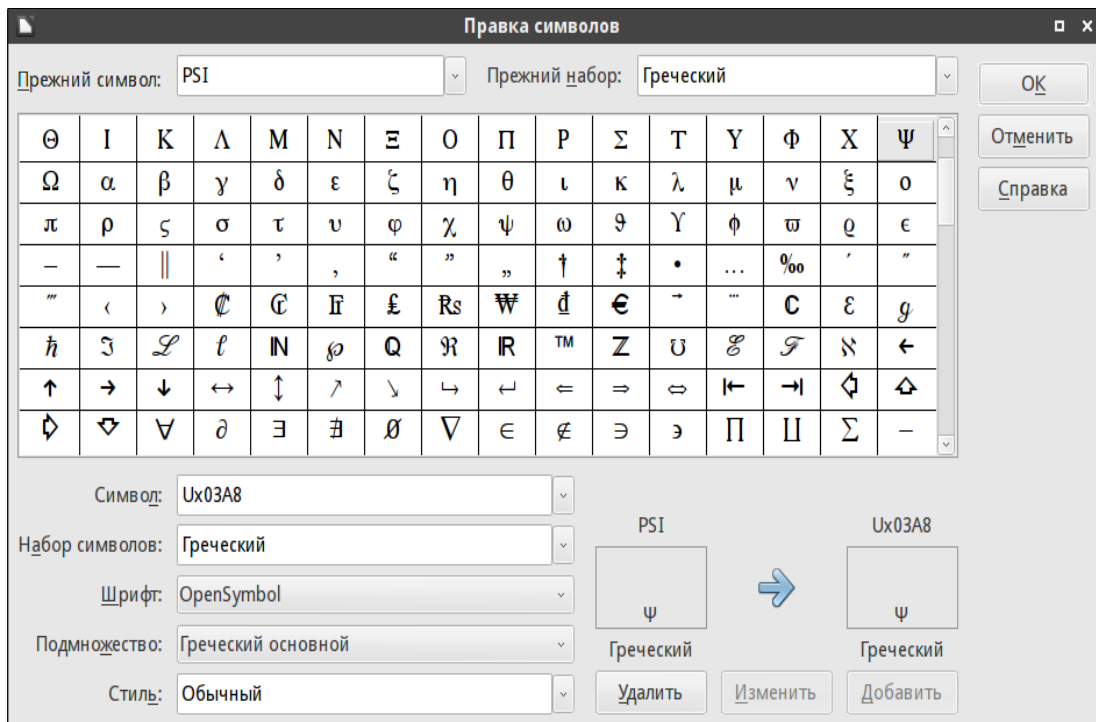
Правка символов

Прежний символ: PSI
Прежний набор: Греческий

OK
Отменить
Справка

| Θ | Ι | Κ | Λ | Μ | Ν | Ξ | Ο | Π | Ρ | Σ | Τ | Υ | Φ | Χ | Ψ |
|---|---|---|---|---|---|---|---|---|---|---|---|---|---|---|---|
| Ω | α | β | γ | δ | ε | ζ | η | θ | ι | κ | λ | μ | ν | ξ | ο |
| π | ρ | ς | σ | τ | υ | φ | χ | ψ | ω | ϑ | ϒ | ϕ | ϖ | ϱ | ϵ |
| – | — | ‖ | ‘ | ’ | ‚ | “ | ” | „ | † | ‡ | • | … | ‰ | ′ | ″ |
| ‴ | ‹ | › | ₡ | ₢ | ₣ | ₤ | ₨ | ₩ | ₫ | € | ⃗ | ⃛ | ℂ | ℇ | ℊ |
| ℏ | ℑ | ℒ | ℓ | ℕ | ℘ | ℚ | ℜ | ℝ | ™ | ℤ | ℧ | ℰ | ℱ | ℵ | ← |
| ↑ | → | ↓ | ↔ | ↕ | ↗ | ↘ | ↳ | ↵ | ⇐ | ⇒ | ⇔ | ⇤ | ⇥ | ⇦ | ⇧ |
| ⇨ | ⇩ | ∀ | ∂ | ∃ | ∄ | ∅ | ∇ | ∈ | ∉ | ∋ | ∍ | ∏ | ∐ | ∑ | − |

Символ: Ux03A8
Набор символов: Греческий
Шрифт: OpenSymbol
Подмножество: Греческий основной
Стиль: Обычный

PSI
ψ
Греческий

Ux03A8
ψ
Греческий

Удалить
Изменить
Добавить